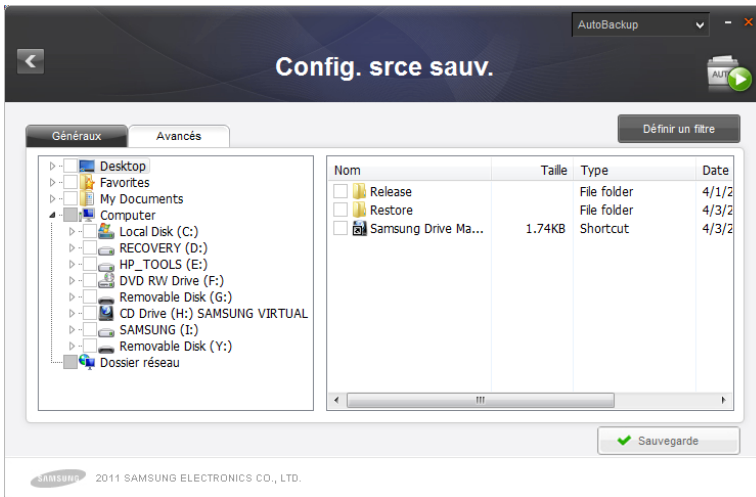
AutoBackup

Config. srce sauv.

AUTO

Généraux | Avancés

Définir un filtre

Desktop
Favorites
My Documents
Computer
Local Disk (C:)
RECOVERY (D:)
HP_TOOLS (E:)
DVD RW Drive (F:)
Removable Disk (G:)
CD Drive (H:) SAMSUNG VIRTUAL
SAMSUNG (I:)
Removable Disk (Y:)
Dossier réseau

| Nom | Taille | Type | Date |
|---|---|---|---|
| Release | | File folder | 4/1/2 |
| Restore | | File folder | 4/3/2 |
| Samsung Drive Ma... | 1.74KB | Shortcut | 4/3/2 |

III

Sauvegarde

SAMSUNG 2011 SAMSUNG ELECTRONICS CO., LTD.